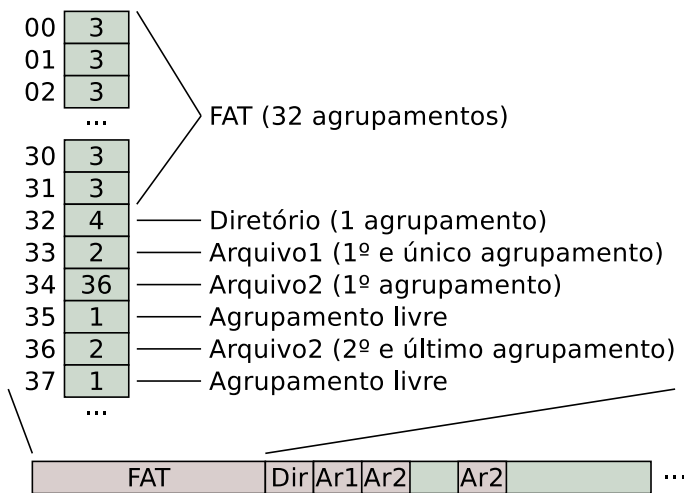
| | |
|---|---|
| 00 | 3 |
| 01 | 3 |
| 02 | 3 |
| | ... |
| 30 | 3 |
| 31 | 3 |
| 32 | 4 |
| 33 | 2 |
| 34 | 36 |
| 35 | 1 |
| 36 | 2 |
| 37 | 1 |
| | ... |

FAT (32 agrupamentos)
Diretório (1 agrupamento)
Arquivo1 (1º e único agrupamento)
Arquivo2 (1º agrupamento)
Agrupamento livre
Arquivo2 (2º e último agrupamento)
Agrupamento livre

| FAT | Dir | Ar1 | Ar2 | | Ar2 | |
|---|---|---|---|---|---|---|

...